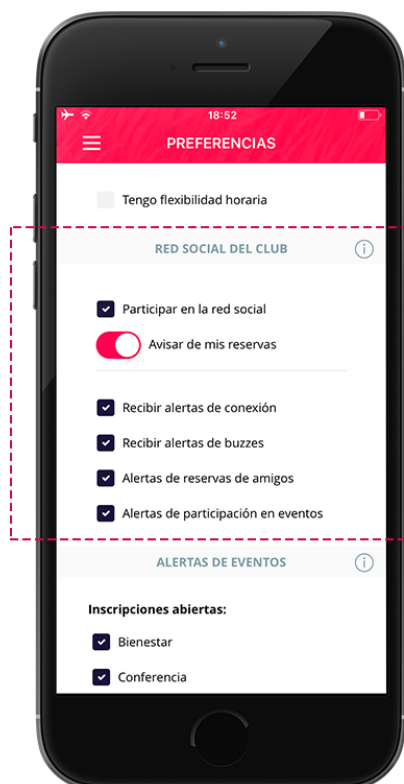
18:52

PREFERENCIAS

Tengo flexibilidad horaria

RED SOCIAL DEL CLUB

Participar en la red social

Avisar de mis reservas

Recibir alertas de conexión

Recibir alertas de buzzes

Alertas de reservas de amigos

Alertas de participación en eventos

ALERTAS DE EVENTOS

Inscripciones abiertas:

Bienestar

Conferencia